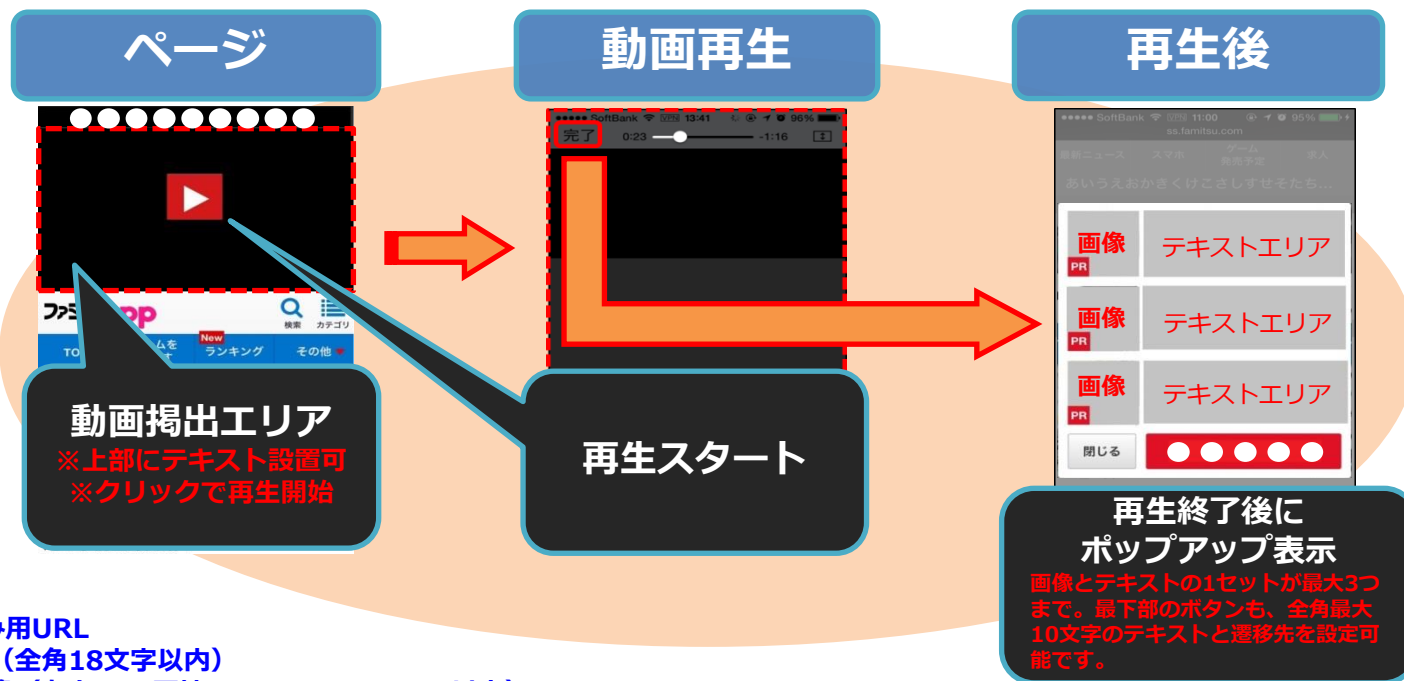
ページ

動画再生

再生後

●●●●●●●●●

ファミ pp

検索 カテゴリ

TO ムを New ランキング その他

動画掲出エリア
※上部にテキスト設置可
※クリックで再生開始

●●●●● SoftBank 13:41 96%
完了 0:23 -1:16

再生スタート

●●●●● SoftBank 11:00 95%
ss.famitsu.com

最新ニュース スマホ ゲーム発売予定 求人

あいうえおかきくけこさしすせそたち...

画像 PR テキストエリア

画像 PR テキストエリア

画像 PR テキストエリア

閉じる ●●●●●

再生終了後に
ポップアップ表示
画像とテキストの1セットが最大3つまで。最下部のボタンも、全角最大10文字のテキストと遷移先を設定可能です。

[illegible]用URL
（全角18文字以内）
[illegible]